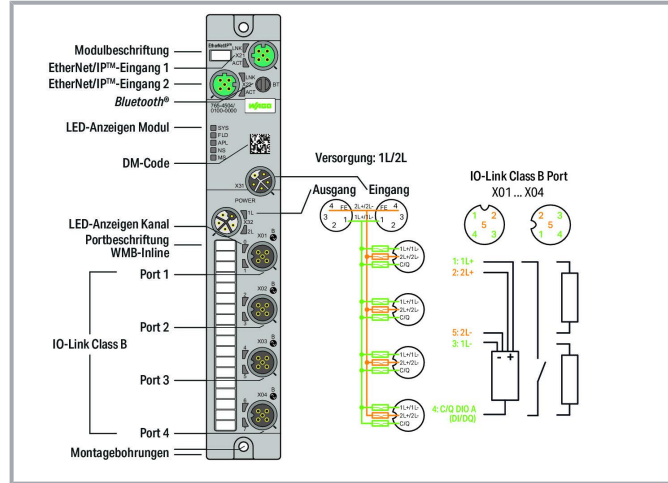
Modulbeschriftung
EtherNet/IP™-Eingang 1
EtherNet/IP™-Eingang 2
*Bluetooth®*
LED-Anzeigen Modul
DM-Code
LED-Anzeigen Kanal
Portbeschriftung WMB-Inline
Port 1
Port 2
IO-Link Class B
Port 3
Port 4
Montagebohrungen

LNK
ACT
LNK
ACT
BT
765-4504/0100-0000
WAGO
SYS
FLO
APL
NS
MS
X31
POWER
1L
X32
2L
X01
X02
X03
X04

Versorgung: 1L/2L
Ausgang
Eingang
4 FE 2L+/2L- FE 4
3 1 2 1L+/1L- 2 1 3

1L+/1L-
2L+/2L-
C/Q

IO-Link Class B Port
X01 ... X04
1 2 5 4 3
2 1 5 3 4

1: 1L+
2: 2L+
5: 2L-
3: 1L-
4: C/Q DIO A (DI/DQ)